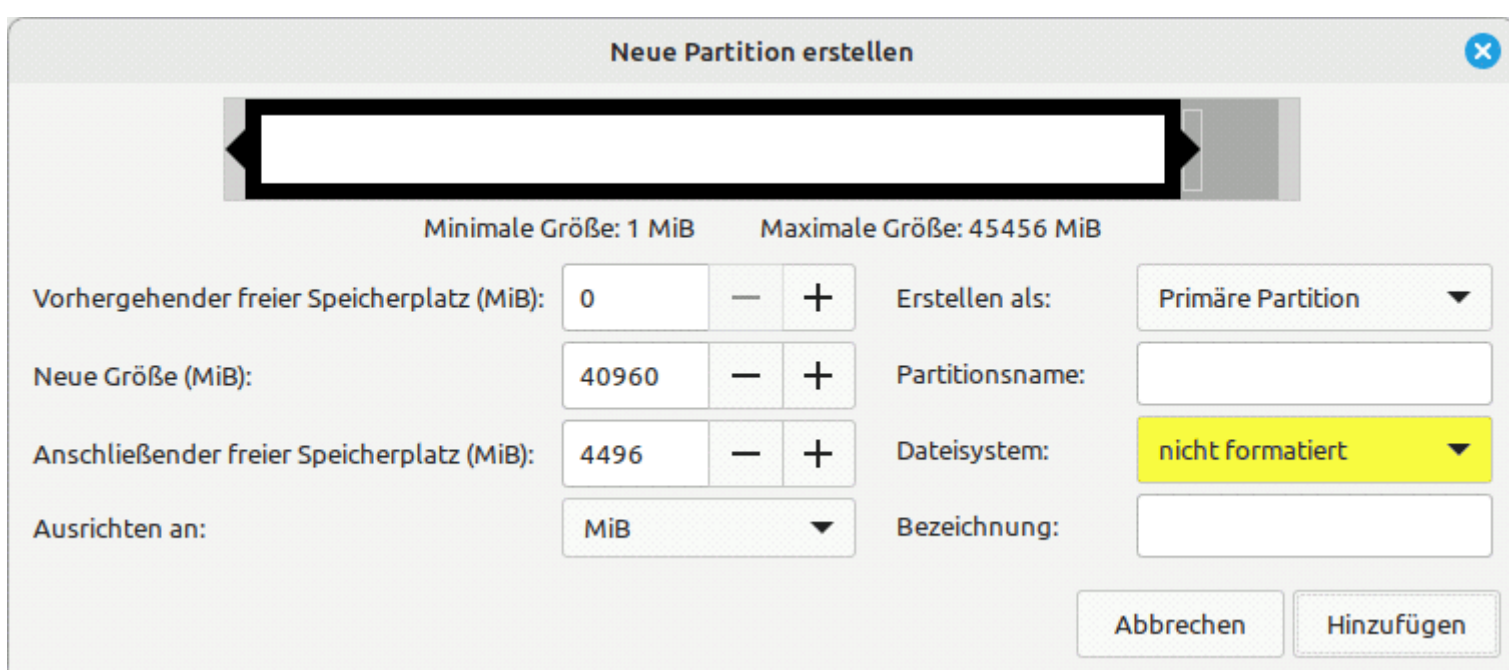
Neue Partition erstellen

Minimale Größe: 1 MiB Maximale Größe: 45456 MiB

Vorhergehender freier Speicherplatz (MiB): 0 − +

Neue Größe (MiB): 40960 − +

Anschließender freier Speicherplatz (MiB): 4496 − +

Ausrichten an: MiB

Erstellen als: Primäre Partition

Partitionsname:

Dateisystem: nicht formatiert

Bezeichnung:

Abbrechen Hinzufügen